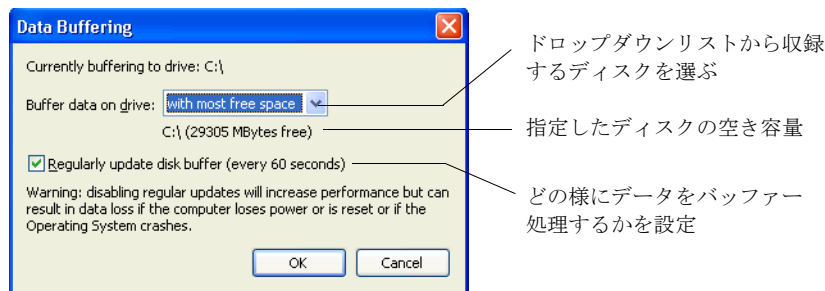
Data Buffering

Currently buffering to drive: C:\

Buffer data on drive: with most free space

C:\ (29305 MBytes free)

Regularly update disk buffer (every 60 seconds)

Warning: disabling regular updates will increase performance but can result in data loss if the computer loses power or is reset or if the Operating System crashes.

OK Cancel

ドロップダウンリストから収録するディスクを選ぶ

指定したディスクの空き容量

どの様にデータをバッファー処理するかを設定